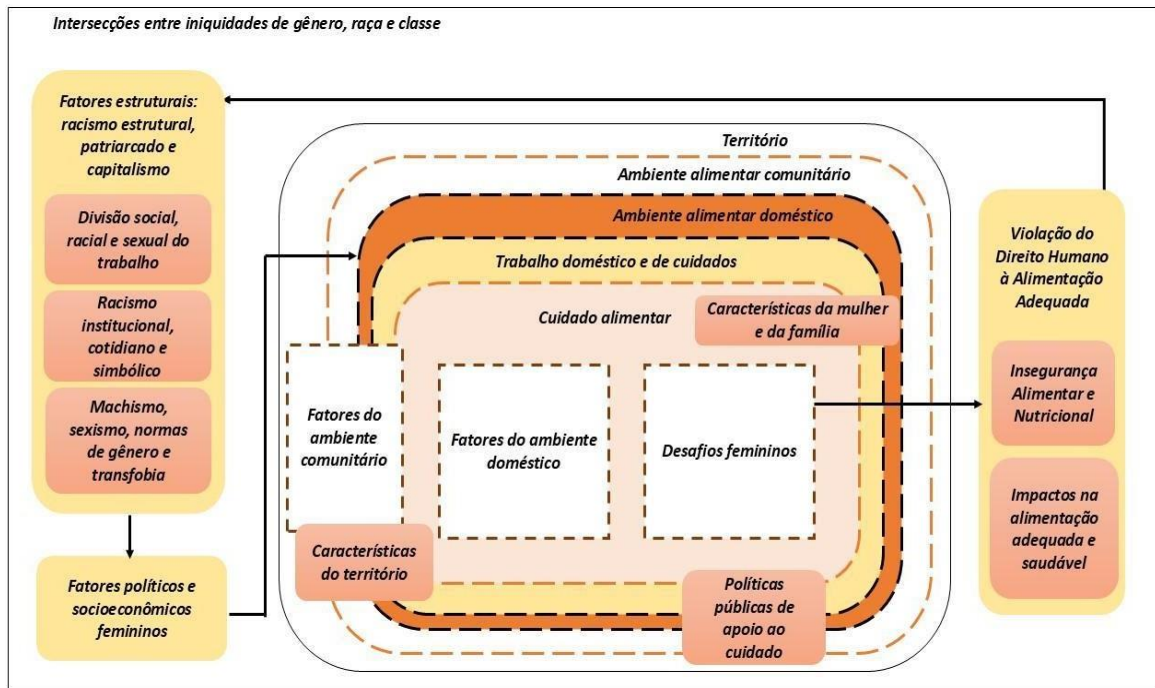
Intersecções entre iniquidades de gênero, raça e classe

Fatores estruturais: racismo estrutural, patriarcado e capitalismo

Divisão social, racial e sexual do trabalho

Racismo institucional, cotidiano e simbólico

Machismo, sexismo, normas de gênero e transfobia

Fatores políticos e socioeconômicos femininos

Território

Ambiente alimentar comunitário

Ambiente alimentar doméstico

Trabalho doméstico e de cuidados

Cuidado alimentar

Características da mulher e da família

Fatores do ambiente comunitário

Fatores do ambiente doméstico

Desafios femininos

Características do território

Políticas públicas de apoio ao cuidado

Violação do Direito Humano à Alimentação Adequada

Insegurança Alimentar e Nutricional

Impactos na alimentação adequada e saudável